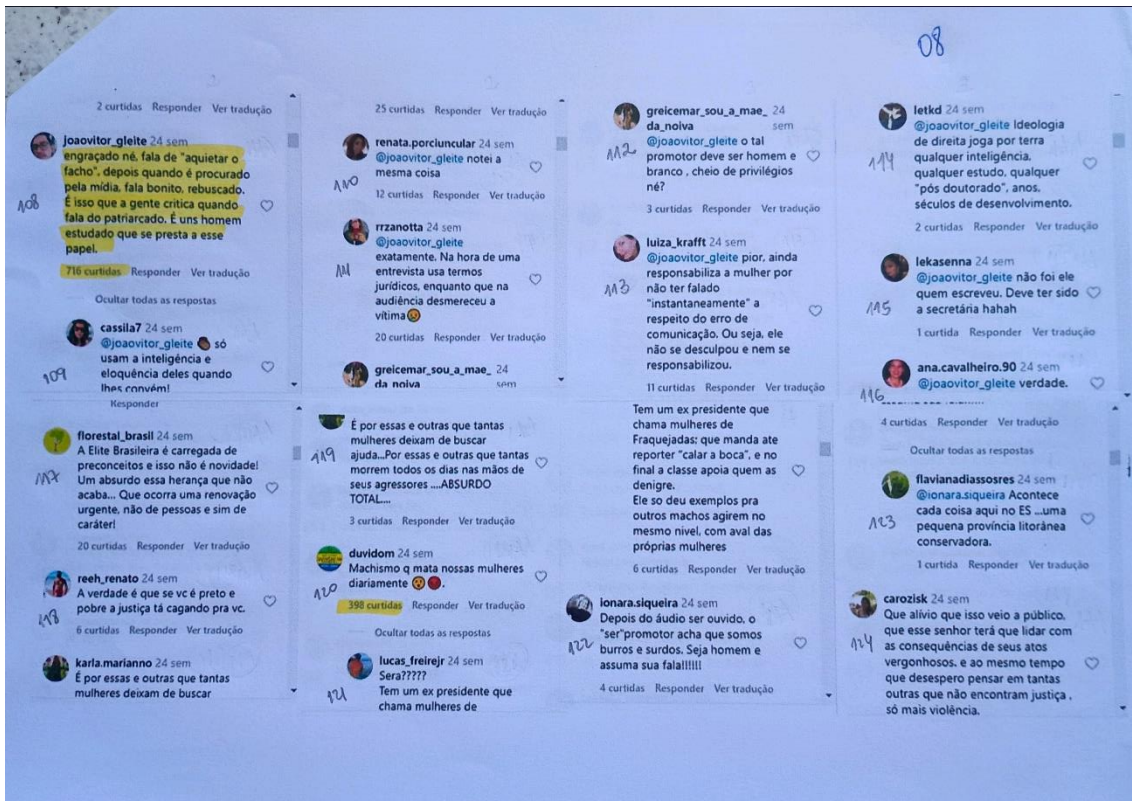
08

2 curtidas Responder Ver tradução

joaovitor_gleite 24 sem
engraçado né, fala de "aquietar o facho", depois quando é procurado pela mídia, fala bonito, rebuscado. É isso que a gente critica quando fala do patriarcado. É uns homem estudado que se presta a esse papel.
108
716 curtidas Responder Ver tradução

Ocultar todas as respostas

cassila7 24 sem
@joaovitor_gleite só usam a inteligência e eloquência deles quando lhes convém!
109
Responder

25 curtidas Responder Ver tradução

renata.porciuncular 24 sem
@joaovitor_gleite notei a mesma coisa
110
12 curtidas Responder Ver tradução

rrzanotta 24 sem
@joaovitor_gleite exatamente. Na hora de uma entrevista usa termos jurídicos, enquanto que na audiência desmereceu a vítima
111
20 curtidas Responder Ver tradução

greicemar_sou_a_mae_da_noiva 24 sem

greicemar_sou_a_mae_da_noiva 24 sem
@joaovitor_gleite o tal promotor deve ser homem e branco , cheio de privilégios né?
112
3 curtidas Responder Ver tradução

luiza_krafft 24 sem
@joaovitor_gleite pior, ainda responsabiliza a mulher por não ter falado "instantaneamente" a respeito do erro de comunicação. Ou seja, ele não se desculpou e nem se responsabilizou.
113
11 curtidas Responder Ver tradução

letkd 24 sem
@joaovitor_gleite Ideologia de direita joga por terra qualquer inteligência, qualquer estudo, qualquer "pós doutorado", anos, séculos de desenvolvimento.
114
2 curtidas Responder Ver tradução

lekasenna 24 sem
@joaovitor_gleite não foi ele quem escreveu. Deve ter sido a secretária hahah
115
1 curtida Responder Ver tradução

ana.cavalheiro.90 24 sem
@joaovitor_gleite verdade.
116

florestal_brasil 24 sem
A Elite Brasileira é carregada de preconceitos e isso não é novidade! Um absurdo essa herança que não acaba... Que ocorra uma renovação urgente, não de pessoas e sim de caráter!
117
20 curtidas Responder Ver tradução

reeh_renato 24 sem
A verdade é que se vc é preto e pobre a justiça tá cagando pra vc.
118
6 curtidas Responder Ver tradução

karla.marianno 24 sem
É por essas e outras que tantas mulheres deixam de buscar

É por essas e outras que tantas mulheres deixam de buscar ajuda...Por essas e outras que tantas morrem todos os dias nas mãos de seus agressores ....ABSURDO TOTAL....
119
3 curtidas Responder Ver tradução

duvidom 24 sem
Machismo q mata nossas mulheres diariamente
120
398 curtidas Responder Ver tradução

Ocultar todas as respostas

lucas_freirejr 24 sem
Sera?????
Tem um ex presidente que chama mulheres de
121

Tem um ex presidente que chama mulheres de Fraquejadas; que manda ate reporter "calar a boca", e no final a classe apoia quem as denigre.
Ele so deu exemplos pra outros machos agirem no mesmo nivel, com aval das próprias mulheres
6 curtidas Responder Ver tradução

ionara.siqueira 24 sem
Depois do áudio ser ouvido, o "ser"promotor acha que somos burros e surdos. Seja homem e assuma sua fala!!!!!!
122
4 curtidas Responder Ver tradução

4 curtidas Responder Ver tradução

Ocultar todas as respostas

flavianadiassosres 24 sem
@ionara.siqueira Acontece cada coisa aqui no ES ...uma pequena província litorânea conservadora.
123
1 curtida Responder Ver tradução

carozisk 24 sem
Que alívio que isso veio a público, que esse senhor terá que lidar com as consequências de seus atos vergonhosos, e ao mesmo tempo que desespero pensar em tantas outras que não encontram justiça , só mais violência.
124